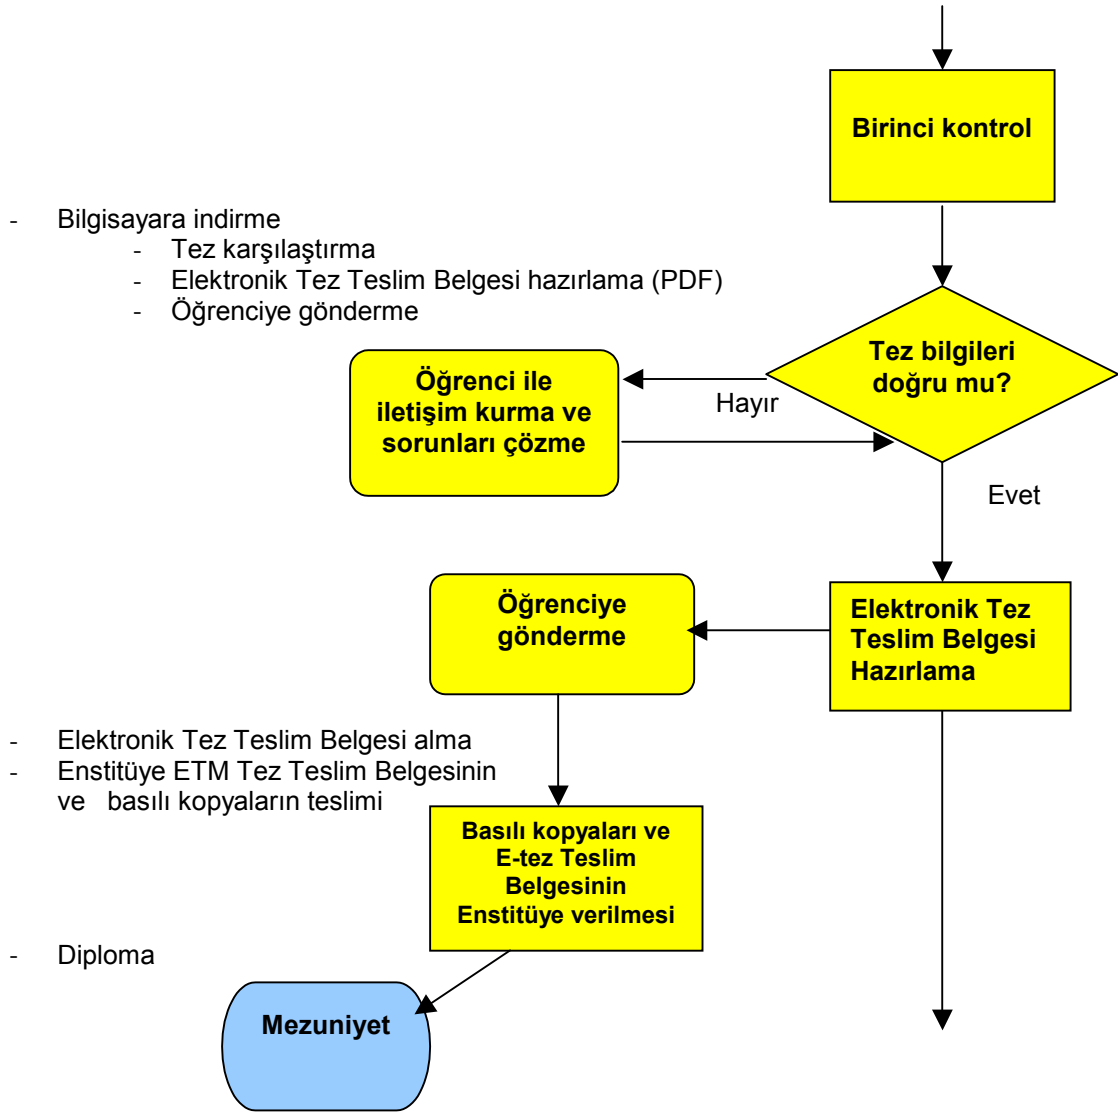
Birinci kontrol

- Bilgisayara indirme
  - Tez karşılaştırma
  - Elektronik Tez Teslim Belgesi hazırlama (PDF)
  - Öğrenciye gönderme

Tez bilgileri doğru mu?

Hayır

Öğrenci ile iletişim kurma ve sorunları çözme

Evet

Elektronik Tez Teslim Belgesi Hazırlama

Öğrenciye gönderme

- Elektronik Tez Teslim Belgesi alma
- Enstitüye ETM Tez Teslim Belgesinin ve basılı kopyaların teslimi

Basılı kopyaları ve E-tez Teslim Belgesinin Enstitüye verilmesi

- Diploma

Mezuniyet